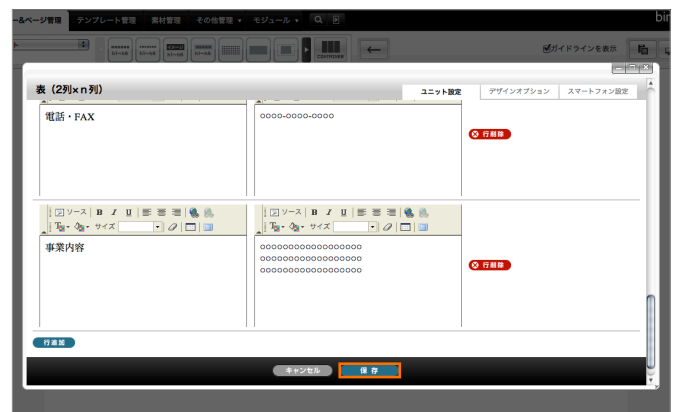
ール&ページ管理　テンプレート管理　素材管理　その他管理　モジュール

ガイドラインを表示

表（2列×n列）

ユニット設定　デザインオプション　スマートフォン設定

電話・FAX

0000-0000-0000

行削除

ソース B I U サイズ

ソース B I U サイズ

事業内容

000000000000000000
000000000000000000
000000000000000000

行削除

行追加

キャンセル　保存